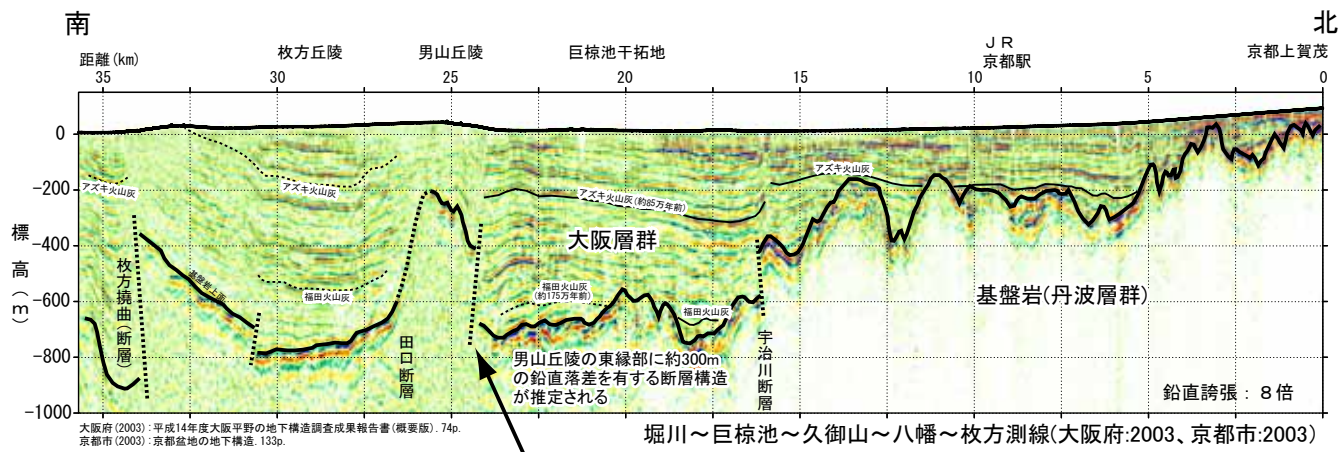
南

北

距離(km)

35

30

25

20

15

10

5

0

枚方丘陵

男山丘陵

巨椋池干拓地

ＪＲ
京都駅

京都上賀茂

0

-200

-400

-600

-800

-1000

標高(m)

アズキ火山灰

アズキ火山灰

アズキ火山灰(約85万年前)

アズキ火山灰

基盤岩上面

福田火山灰

福田火山灰(約175万年前)

福田火山灰

大阪層群

枚方撓曲(断層)

田口断層

宇治川断層

基盤岩(丹波層群)

男山丘陵の東縁部に約300mの鉛直落差を有する断層構造が推定される

鉛直誇張：８倍

大阪府(2003)：平成14年度大阪平野の地下構造調査成果報告書(概要版). 74p.
京都市(2003)：京都盆地の地下構造. 133p.

堀川～巨椋池～久御山～八幡～枚方測線(大阪府:2003、京都市:2003)